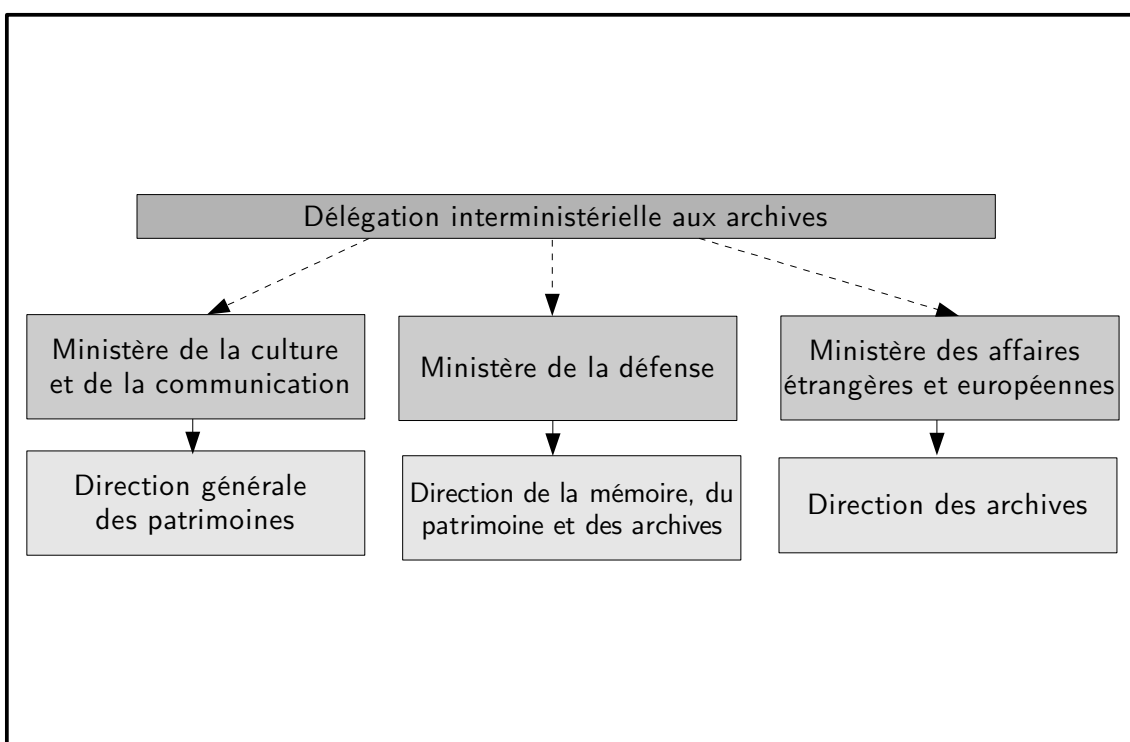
Délégation interministérielle aux archives

Ministère de la culture et de la communication

Direction générale des patrimoines

Ministère de la défense

Direction de la mémoire, du patrimoine et des archives

Ministère des affaires étrangères et européennes

Direction des archives